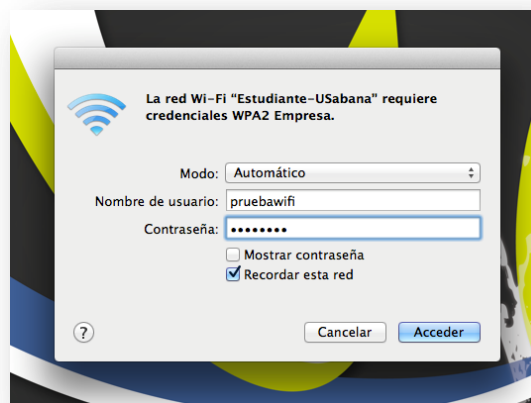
La red Wi-Fi "Estudiante-USabana" requiere credenciales WPA2 Empresa.

Modo: Automático

Nombre de usuario: pruebawifi

Contraseña: ••••••••

Mostrar contraseña

Recordar esta red

?

Cancelar

Acceder